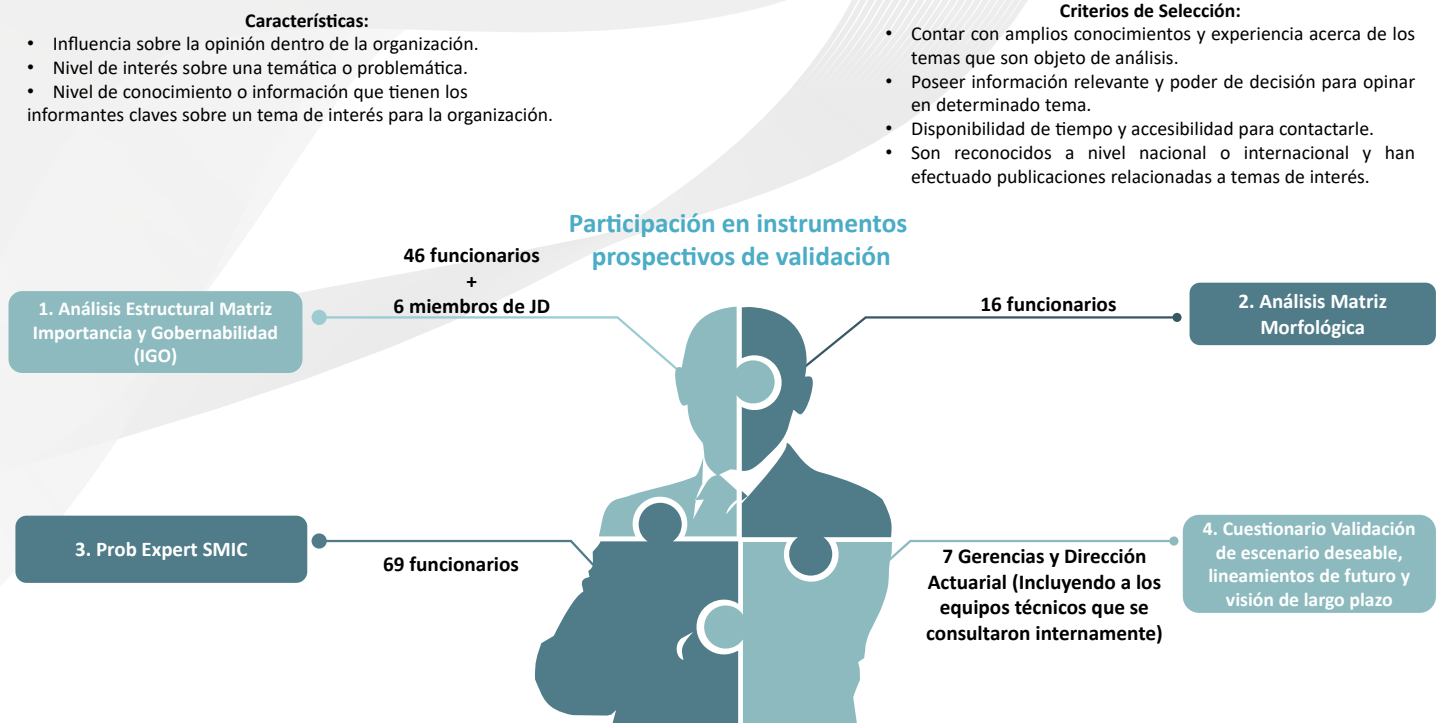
Características:
• Influencia sobre la opinión dentro de la organización.
• Nivel de interés sobre una temática o problemática.
• Nivel de conocimiento o información que tienen los informantes claves sobre un tema de interés para la organización.

Criterios de Selección:
• Contar con amplios conocimientos y experiencia acerca de los temas que son objeto de análisis.
• Poseer información relevante y poder de decisión para opinar en determinado tema.
• Disponibilidad de tiempo y accesibilidad para contactarle.
• Son reconocidos a nivel nacional o internacional y han efectuado publicaciones relacionadas a temas de interés.

Participación en instrumentos prospectivos de validación

1. Análisis Estructural Matriz Importancia y Gobernabilidad (IGO)

46 funcionarios
+
6 miembros de JD

16 funcionarios

2. Análisis Matriz Morfológica

3. Prob Expert SMIC

69 funcionarios

7 Gerencias y Dirección Actuarial (Incluyendo a los equipos técnicos que se consultaron internamente)

4. Cuestionario Validación de escenario deseable, lineamientos de futuro y visión de largo plazo